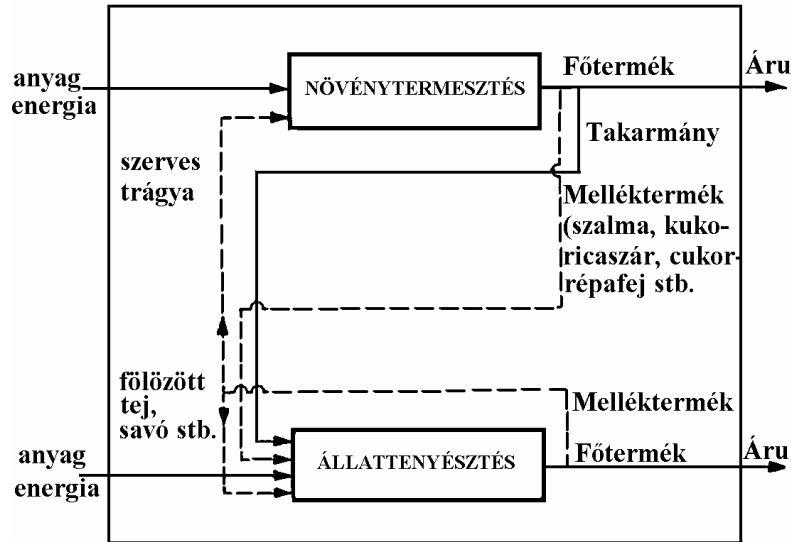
anyag
energia

NÖVÉNYTERMESZTÉS

Főtermék

Áru

Takarmány

szerves
trágya

Melléktermék
(szalma, kukoricaszár, cukorrépafej stb.

fölözött
tej,
savó stb.

Melléktermék

anyag
energia

ÁLLATTENYÉSZTÉS

Főtermék

Áru